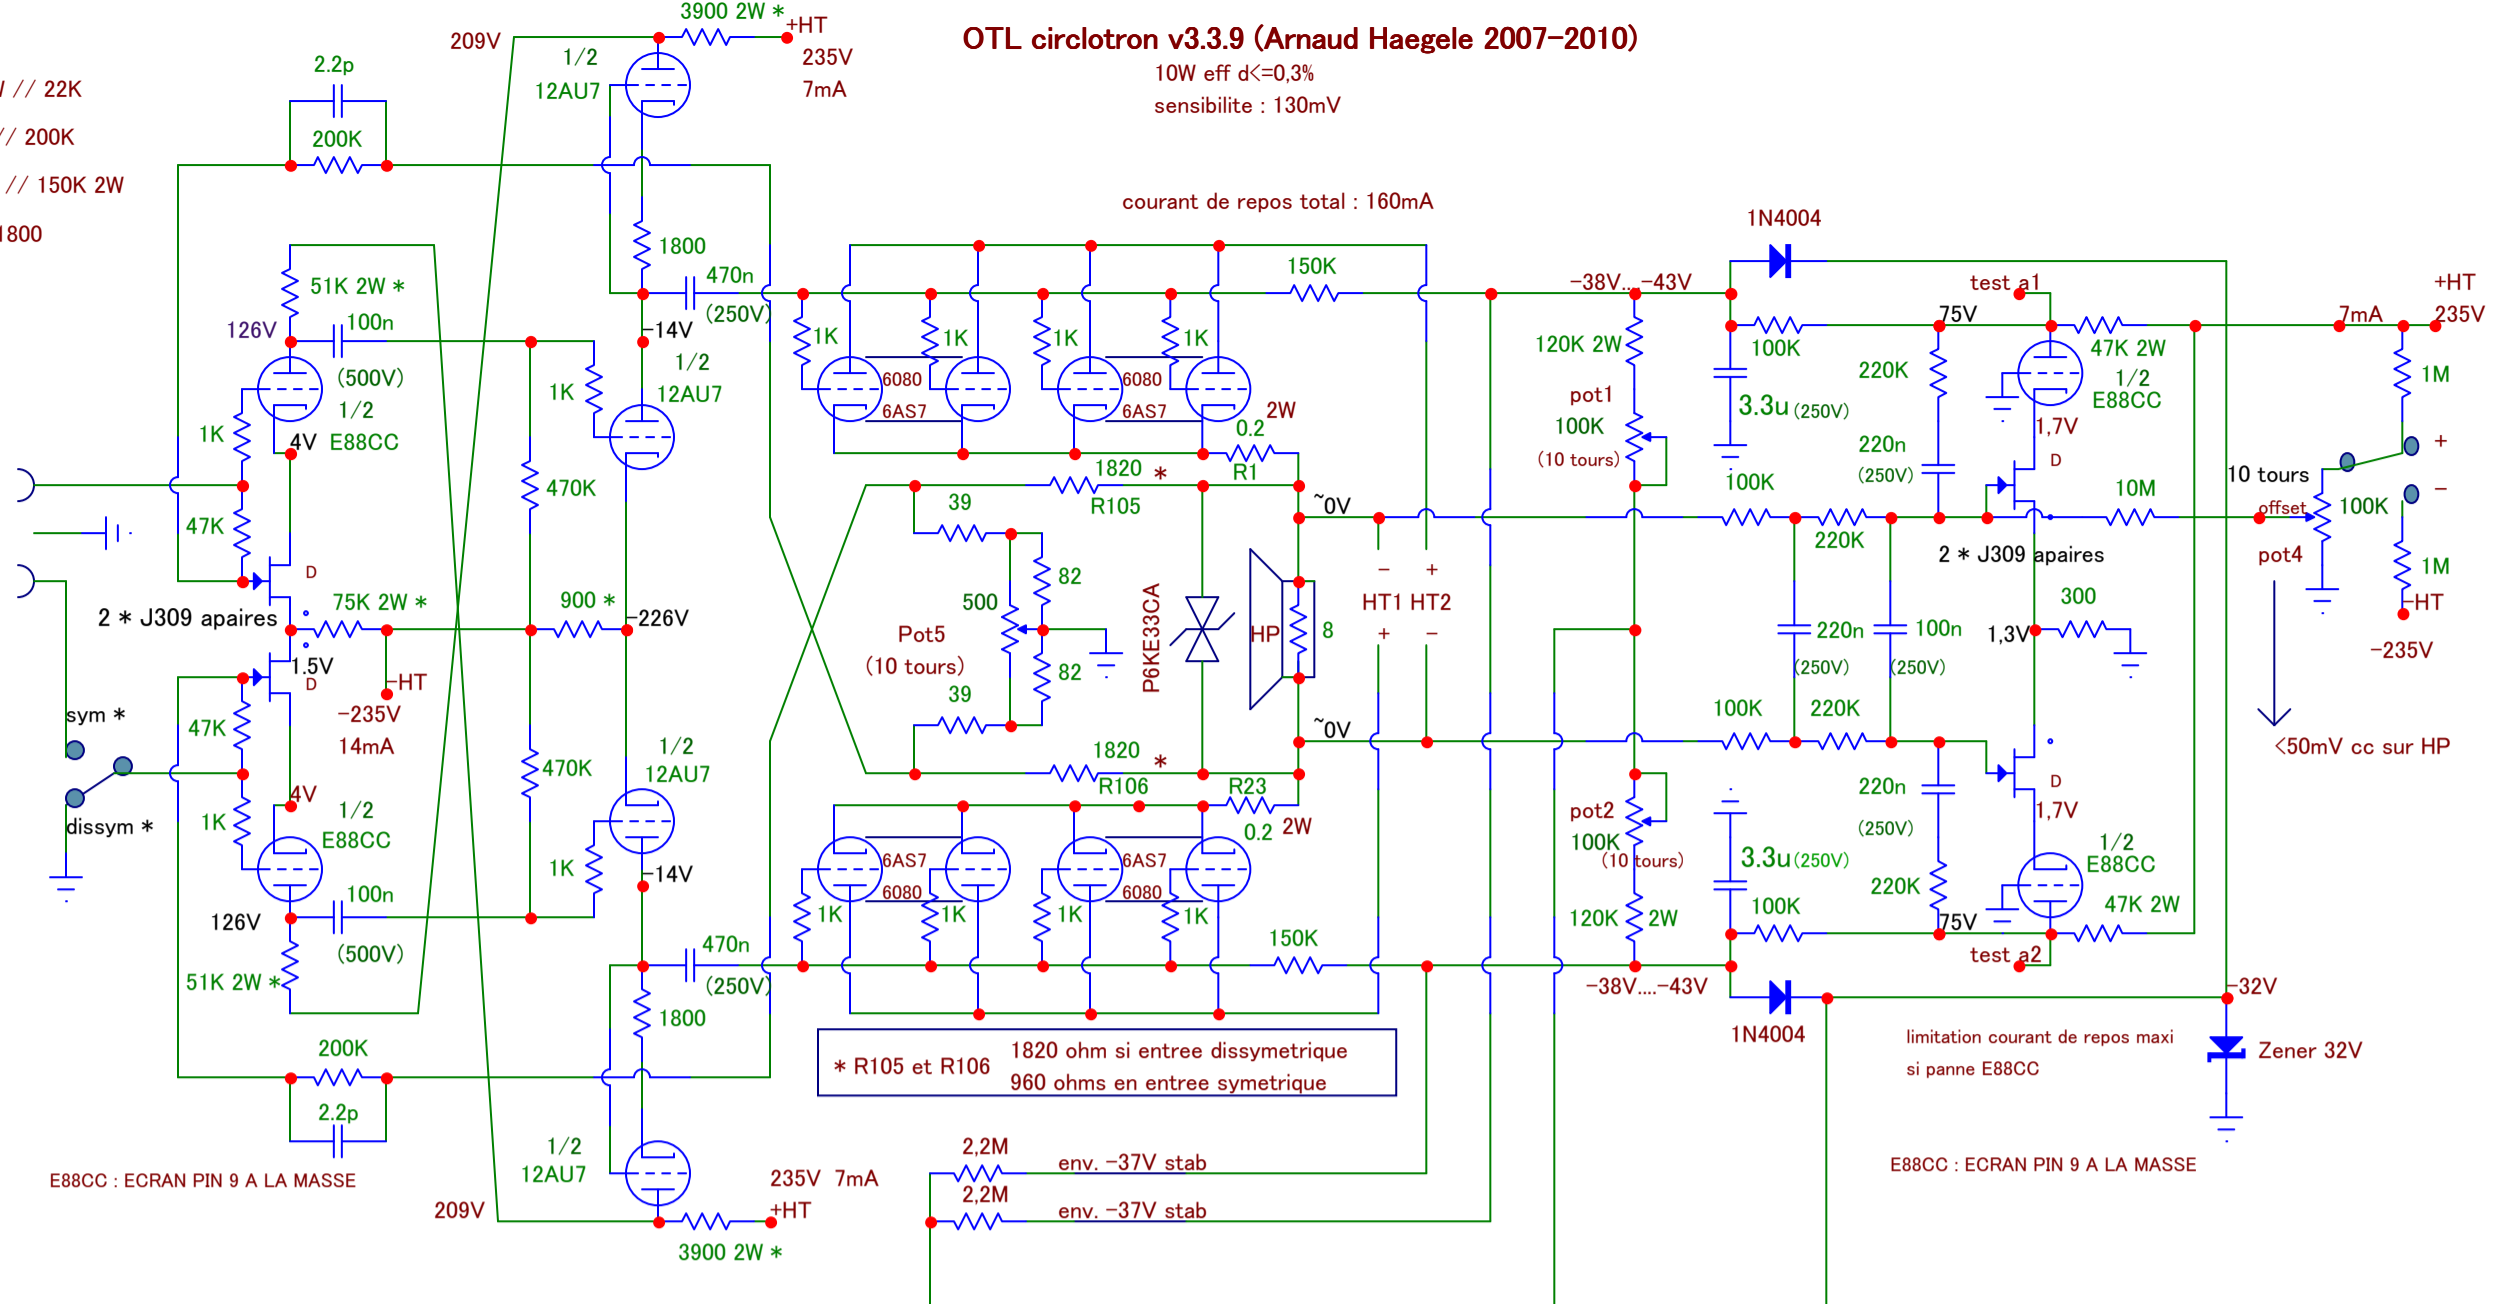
OTL circlotron v3.3.9 (Arnaud Haegele 2007-2010)
10W eff d<=0,3%
sensibilite : 130mV

// 22K
// 200K
// 150K 2W
1800

3900 2W * +HT
235V
7mA
209V
1/2
12AU7
2.2p
200K
1800
470n
(250V)
-14V
1/2
12AU7
51K 2W *
126V
100n
(500V)
1/2
4V E88CC
1K
1K
470K
47K
D
2 * J309 apaires
75K 2W *
900 *
-226V
1.5V
D
-HT
-235V
14mA
sym *
47K
dissym *
1K
4V
1/2
E88CC
470K
1/2
12AU7
1K
-14V
126V
100n
(500V)
51K 2W *
470n
(250V)
1800
200K
2.2p
1/2
12AU7
E88CC : ECRAN PIN 9 A LA MASSE
209V
235V 7mA
+HT
3900 2W *

courant de repos total : 160mA
150K
1K
1K
1K
1K
6080
6AS7
6080
6AS7
0.2 2W
R1
1820 *
R105
39
82
500
Pot5
(10 tours)
82
39
P6KE33CA
HP
8
~0V
~0V
1820 *
R106
R23
0.2 2W
6AS7
6080
6AS7
6080
1K
1K
1K
1K
150K
HT1 HT2
- +
+ -
* R105 et R106
1820 ohm si entree dissymetrique
960 ohms en entree symetrique
2,2M
env. -37V stab
2,2M
env. -37V stab

1N4004
-38V...-43V
120K 2W
pot1
100K
(10 tours)
100K
3.3u (250V)
test a1
75V
220K
220n
(250V)
47K 2W
1/2
E88CC
1,7V
D
10M
+HT
235V
7mA
1M
+
-
10 tours
offset
100K
pot4
1M
-HT
-235V
100K
220K
2 * J309 apaires
220n
(250V)
100n
(250V)
300
1,3V
<50mV cc sur HP
100K
220K
pot2
100K
(10 tours)
120K 2W
3.3u (250V)
100K
220n
(250V)
220K
75V
D
1,7V
1/2
E88CC
47K 2W
test a2
-38V....-43V
1N4004
-32V
Zener 32V
limitation courant de repos maxi
si panne E88CC
E88CC : ECRAN PIN 9 A LA MASSE